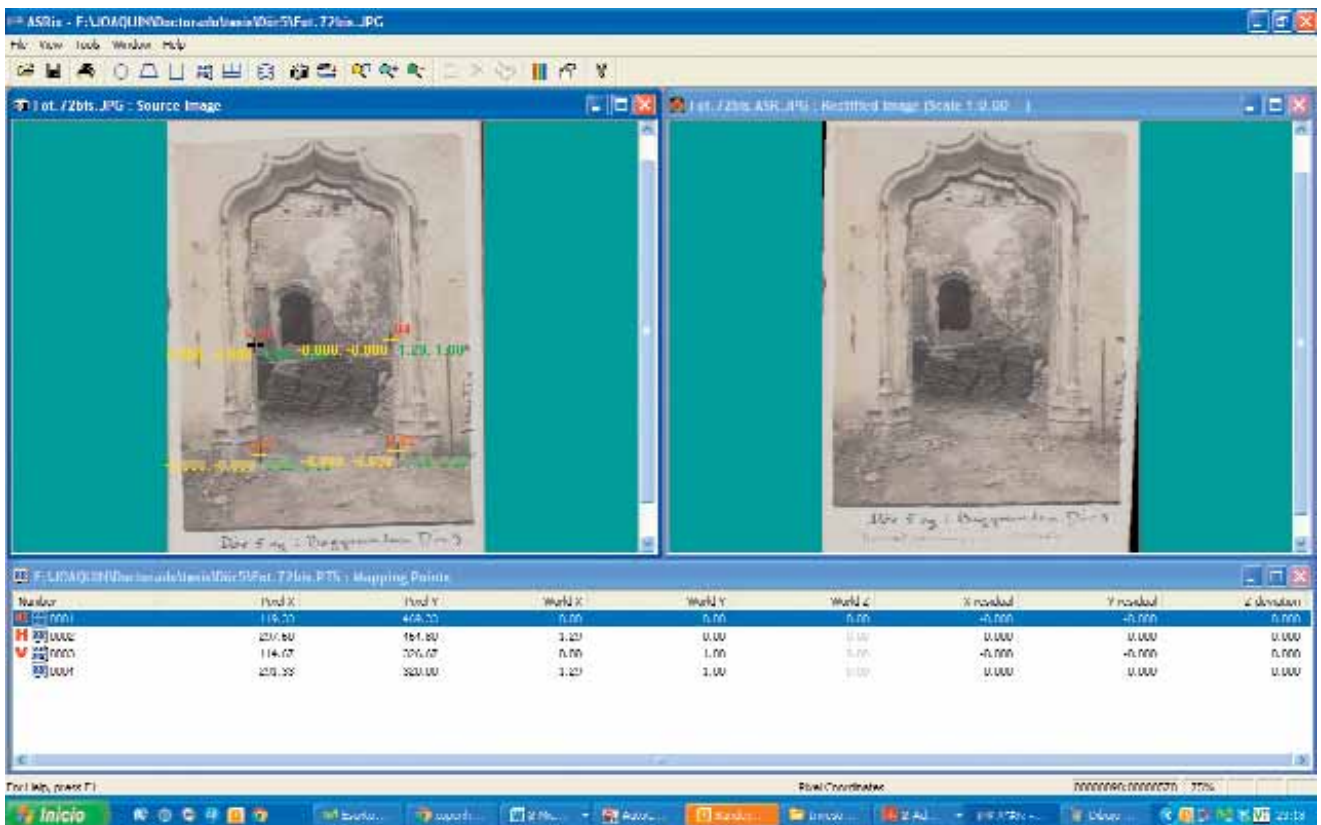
ASRix - F:\JOAQUIN\Doctorado\tesis\Dir5\Fot. 72bis.JPG

File View Tools Window Help

Fot. 72bis.JPG : Source Image

Fot. 72bis ASR.JPG : Rectified Image (Scale 1:0.00 )

-0.000, -0.000 1.20, 1.00

F:\JOAQUIN\Doctorado\tesis\Dir5\Fot. 72bis.PTS : Mapping Points

| Number | Pixel X | Pixel Y | World X | World Y | World Z | X residual | Y residual | Z deviation |
|---|---|---|---|---|---|---|---|---|
| 0001 | 119.20 | 469.20 | 0.00 | 0.00 | 0.00 | -0.000 | -0.000 | 0.000 |
| 0002 | 237.60 | 461.80 | 1.20 | 0.00 | 0.00 | 0.000 | 0.000 | 0.000 |
| 0003 | 114.67 | 226.67 | 0.00 | 1.00 | 0.00 | -0.000 | -0.000 | 0.000 |
| 0004 | 231.33 | 320.00 | 1.20 | 1.00 | 0.00 | 0.000 | 0.000 | 0.000 |

For Help, press F1

Pixel Coordinates

0000000960:0000000570 75%

Inicio

23:53